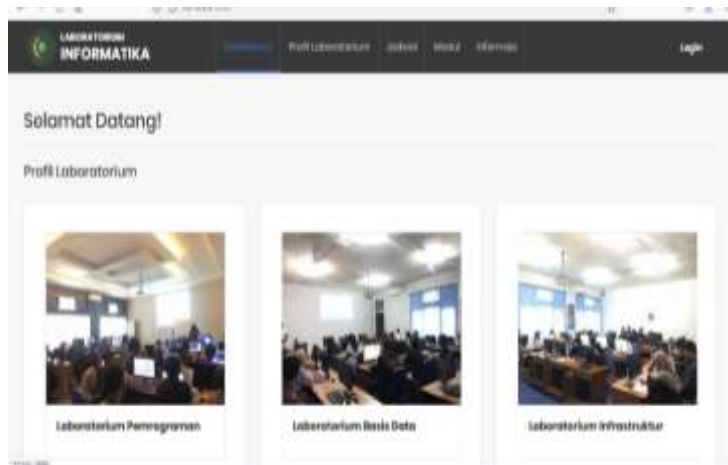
LABORATORIUM INFORMATIKA

Dashboard Profil Laboratorium Jadwal Modul Informasi

Login

Selamat Datang!

Profil Laboratorium

Laboratorium Pemrograman

Laboratorium Basis Data

Laboratorium Infrastruktur